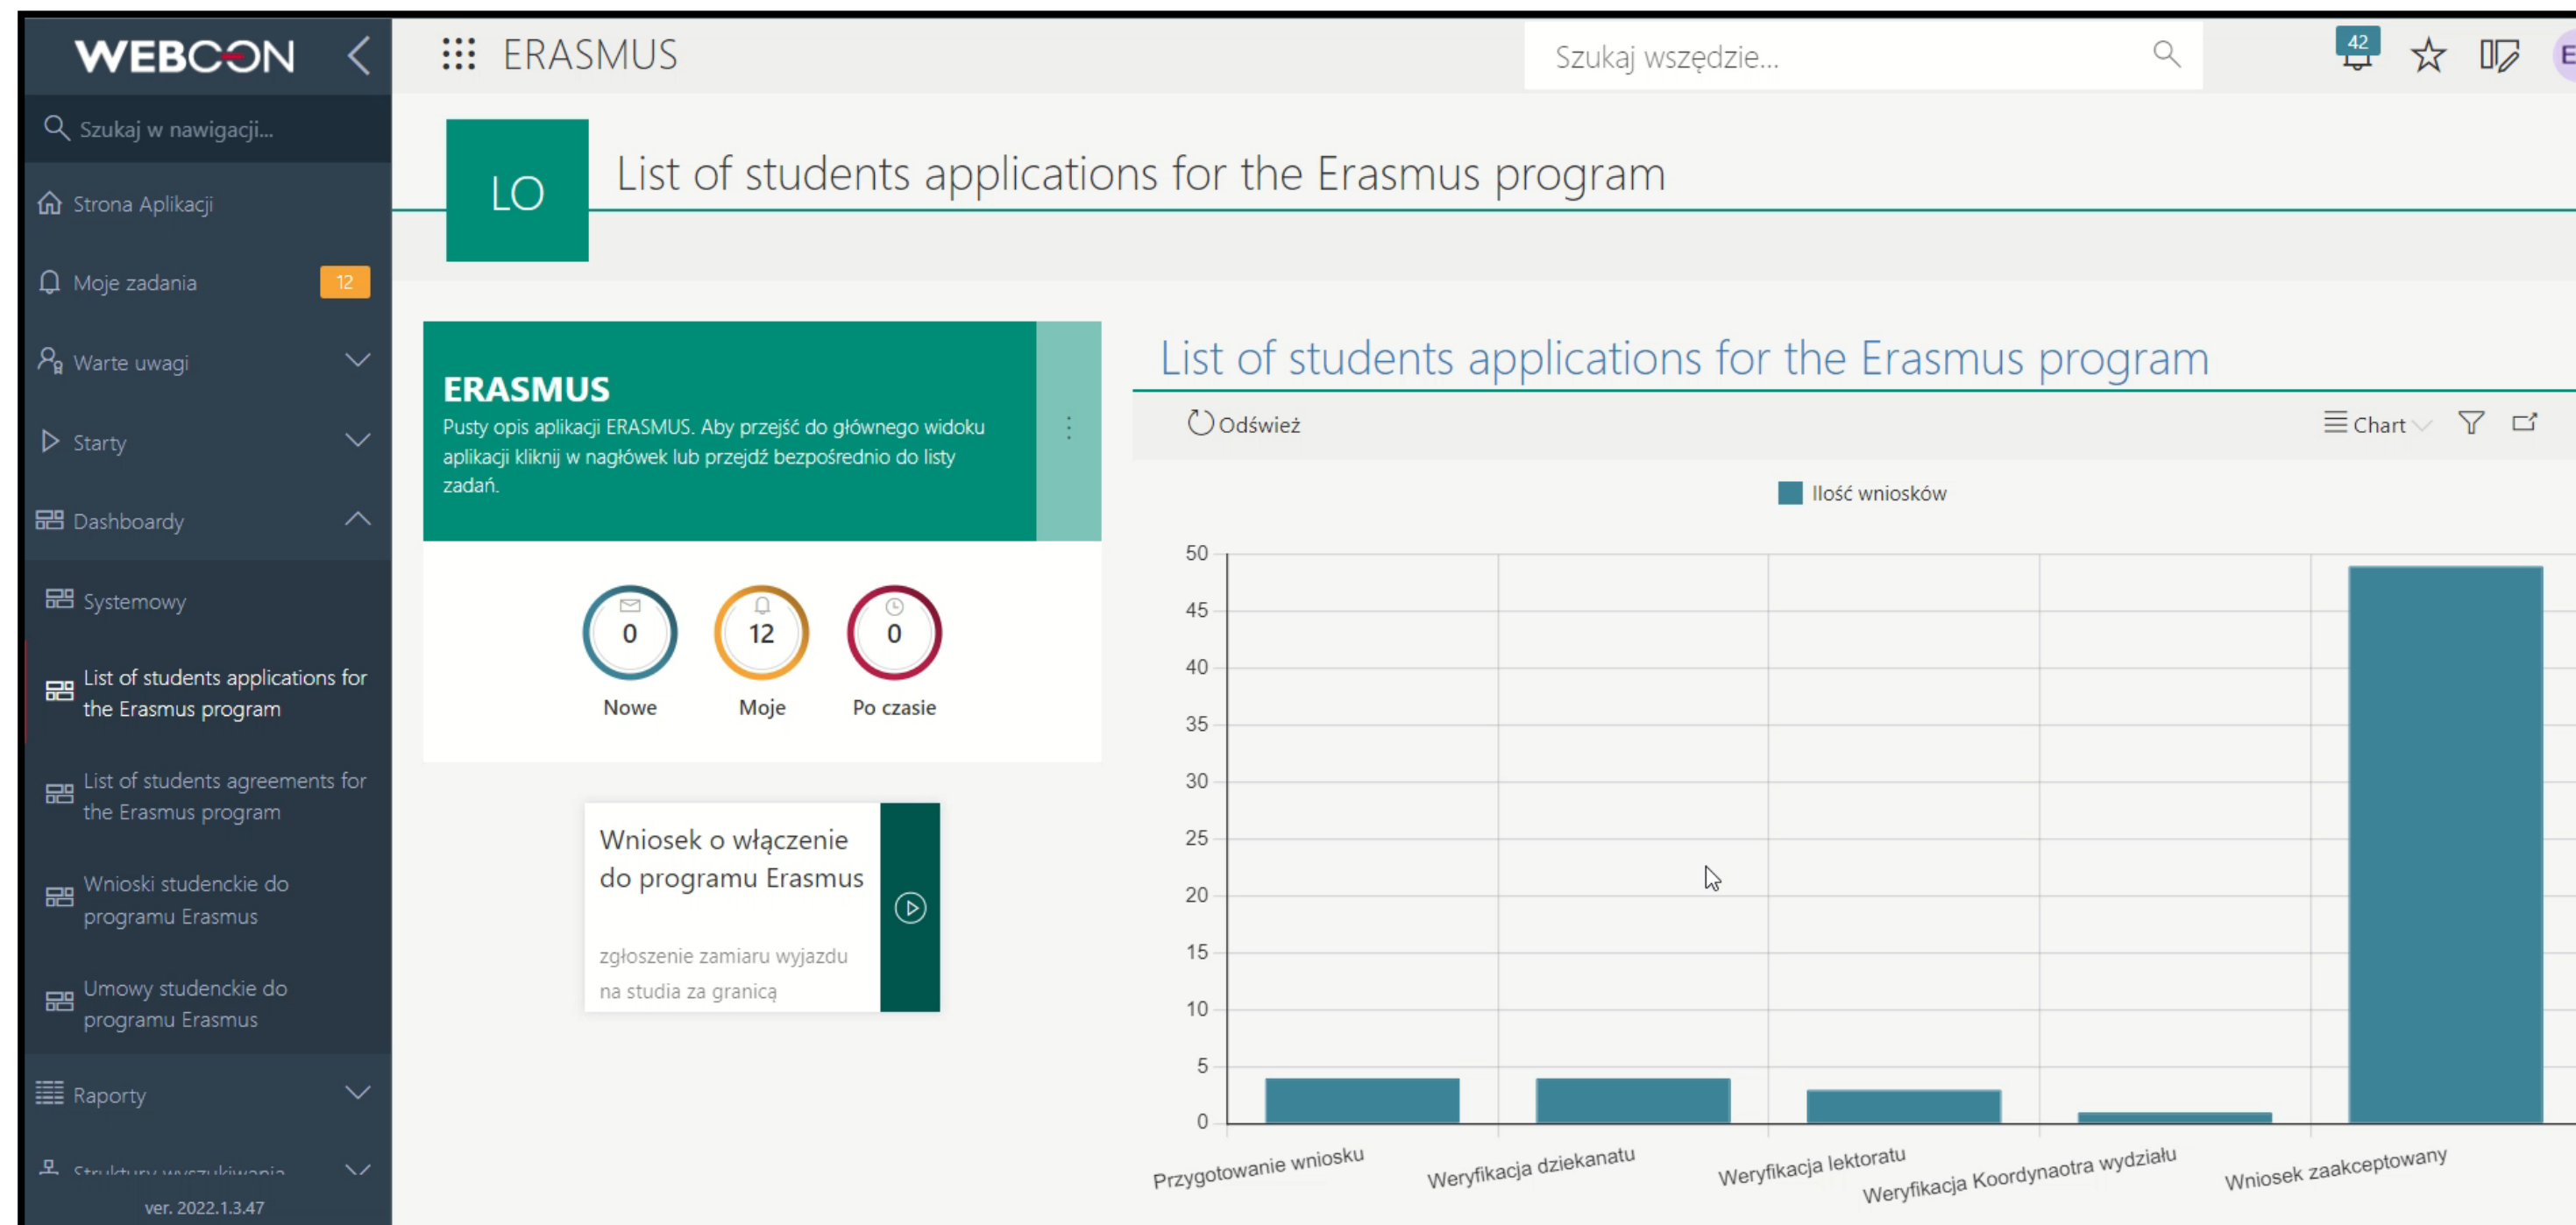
WEBCON

ERASMUS

Szukaj wszędzie...

42

E

Szukaj w nawigacji...

Strona Aplikacji

Moje zadania 12

Warte uwagi

Starty

Dashboardy

Systemowy

List of students applications for the Erasmus program

List of students agreements for the Erasmus program

Wnioski studenckie do programu Erasmus

Umowy studenckie do programu Erasmus

Raporty

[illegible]

ver. 2022.1.3.47

LO

List of students applications for the Erasmus program

ERASMUS

Pusty opis aplikacji ERASMUS. Aby przejść do głównego widoku aplikacji kliknij w nagłówek lub przejdź bezpośrednio do listy zadań.

0
Nowe

12
Moje

0
Po czasie

Wniosek o włączenie do programu Erasmus

zgłoszenie zamiaru wyjazdu na studia za granicą

List of students applications for the Erasmus program

Odśwież

Chart

Ilość wniosków

50
45
40
35
30
25
20
15
10
5
0

Przygotowanie wniosku

Weryfikacja dziekanatu

Weryfikacja lektoratu

Weryfikacja Koordynaotra wydziału

Wniosek zaakceptowany